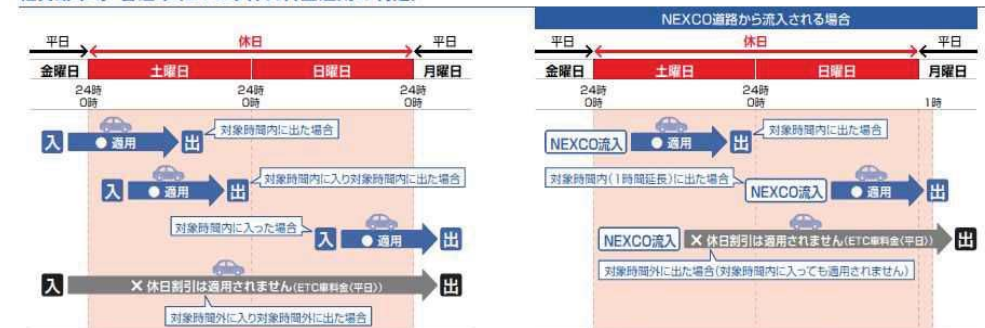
NEXCO道路から流入される場合

平日 休日 平日

金曜日 土曜日 日曜日 月曜日

24時 0時 24時 0時 24時 0時

入 ● 適用 出 対象時間内に出た場合

入 ● 適用 出 対象時間内に入り対象時間内に出た場合

対象時間内に入った場合 入 ● 適用 出

入 ✕ 休日割引は適用されません(ETC車料金(平日)) 出

対象時間外に入り対象時間外に出た場合

平日 休日 平日

金曜日 土曜日 日曜日 月曜日

24時 0時 24時 0時 1時

NEXCO流入 ● 適用 出 対象時間内に出た場合

対象時間内(1時間延長)に出た場合 NEXCO流入 ● 適用 出

NEXCO流入 ✕ 休日割引は適用されません(ETC車料金(平日)) 出

対象時間外に出た場合(対象時間内に入っても適用されません)